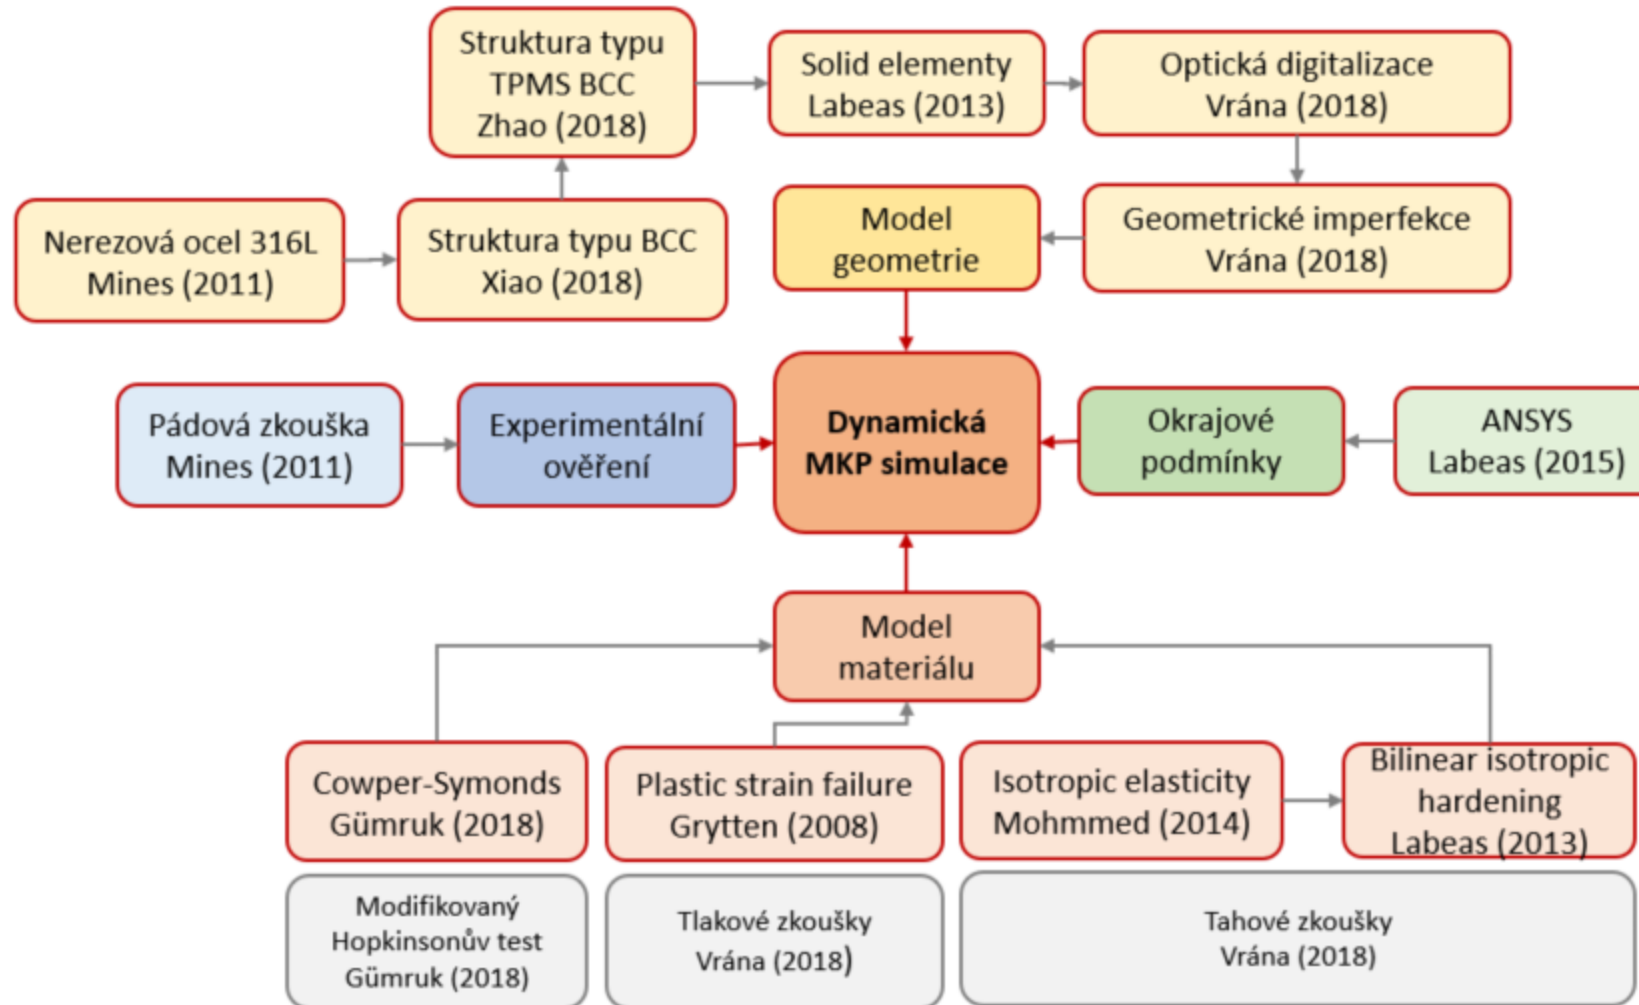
Struktura typu TPMS BCC Zhao (2018)

Solid elementy Labeas (2013)

Optická digitalizace Vrána (2018)

Nerezová ocel 316L Mines (2011)

Struktura typu BCC Xiao (2018)

Model geometrie

Geometrické imperfekce Vrána (2018)

Pádová zkouška Mines (2011)

Experimentální ověření

**Dynamická MKP simulace**

Okrajové podmínky

ANSYS Labeas (2015)

Model materiálu

Cowper-Symonds Gümruk (2018)

Plastic strain failure Grytten (2008)

Isotropic elasticity Mohmmed (2014)

Bilinear isotropic hardening Labeas (2013)

Modifikovaný Hopkinsonův test Gümruk (2018)

Tlakové zkoušky Vrána (2018)

Tahové zkoušky Vrána (2018)